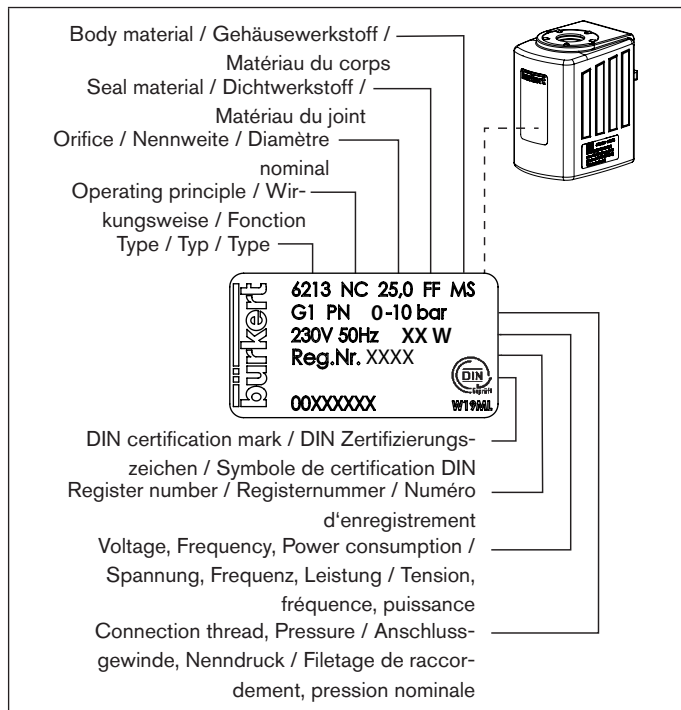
Body material / Gehäusewerkstoff / Matériau du corps

Seal material / Dichtwerkstoff / Matériau du joint

Orifice / Nennweite / Diamètre nominal

Operating principle / Wirkungsweise / Fonction

Type / Typ / Type

burkert

6213 NC 25,0 FF MS
G1 PN 0-10 bar
230V 50Hz XX W
Reg.Nr. XXXX

DIN

W19ML

00XXXXXX

DIN certification mark / DIN Zertifizierungszeichen / Symbole de certification DIN

Register number / Registernummer / Numéro d'enregistrement

Voltage, Frequency, Power consumption / Spannung, Frequenz, Leistung / Tension, fréquence, puissance

Connection thread, Pressure / Anschlussgewinde, Nenndruck / Filetage de raccordement, pression nominale